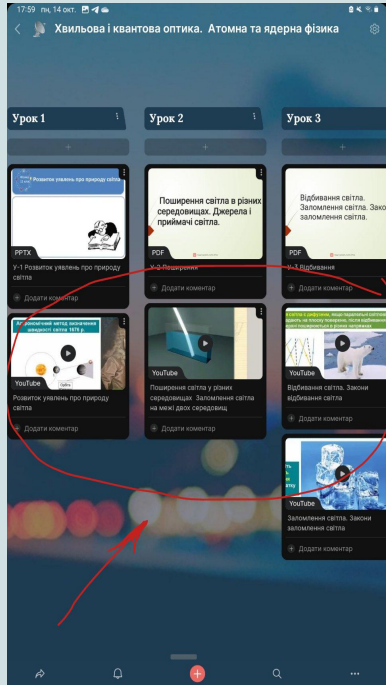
17:59 пн, 14 окт.

Хвильова і квантова оптика. Атомна та ядерна фізика

Урок 1

Розвиток уявлень про природу світла

PPTX

У-1 Розвиток уявлень про природу світла

Додати коментар

Астрономічний метод визначення швидкості світла 1676 р.

YouTube

Розвиток уявлень про природу світла

Додати коментар

Урок 2

Поширення світла в різних середовищах. Джерела і приймачі світла.

PDF

У-2 Поширення

Додати коментар

YouTube

Поширення світла у різних середовищах. Заломлення світла на межі двох середовищ

Додати коментар

Урок 3

Відбивання світла. Заломлення світла. Закон заломлення світла.

PDF

У-3 Відбивання

Додати коментар

YouTube

Відбивання світла. Закони відбивання світла

Додати коментар

YouTube

Заломлення світла. Закони заломлення світла

Додати коментар